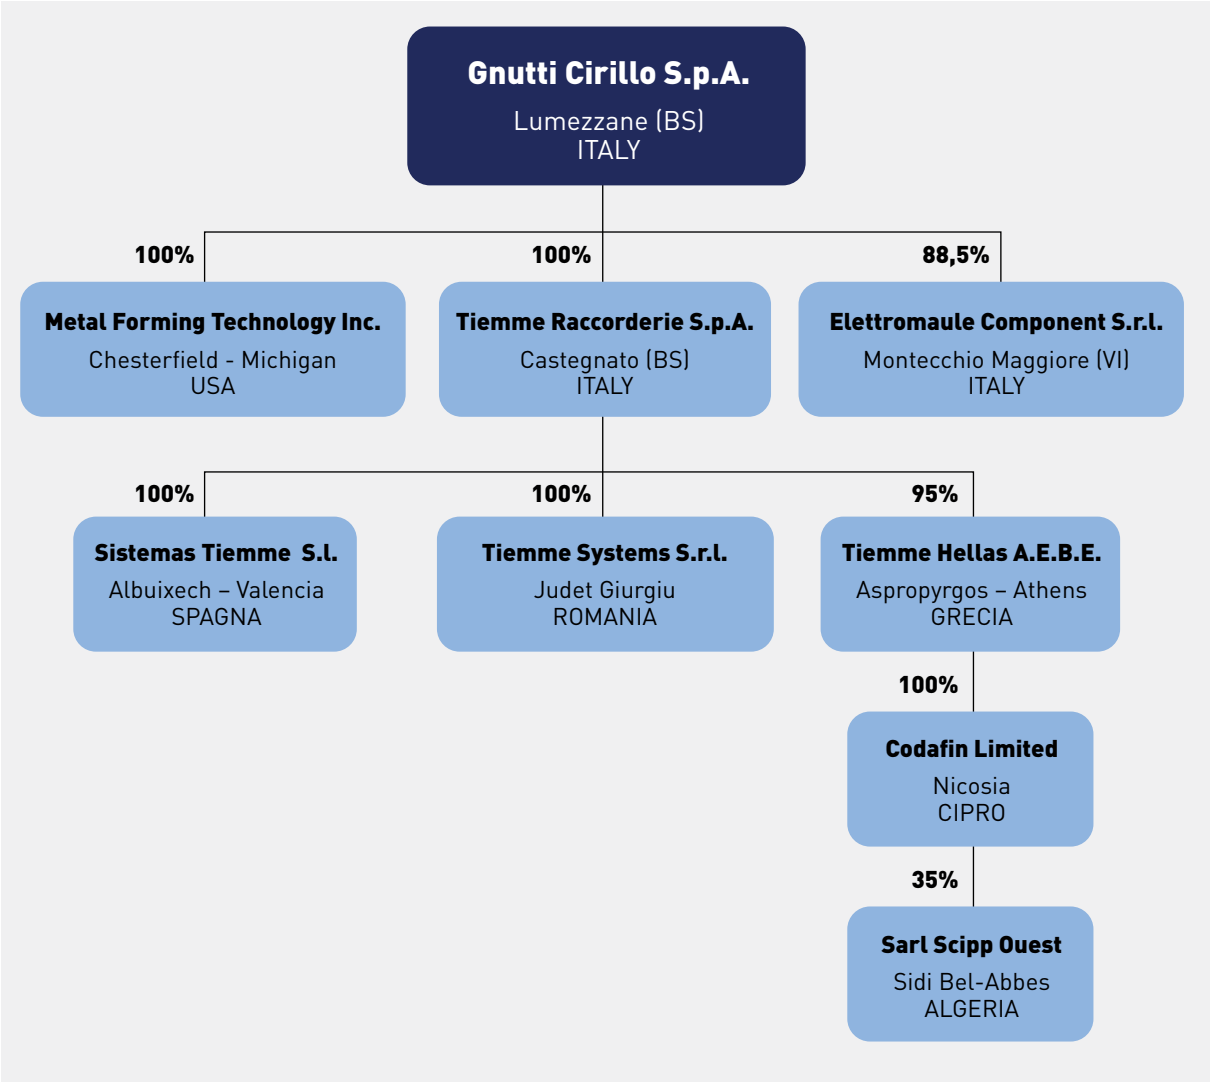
Gnutti Cirillo S.p.A.
Lumezzane (BS)
ITALY

100%
Metal Forming Technology Inc.
Chesterfield - Michigan
USA

100%
Tiemme Raccorderie S.p.A.
Castegnato (BS)
ITALY

88,5%
Elettromaule Component S.r.l.
Montecchio Maggiore (VI)
ITALY

100%
Sistemas Tiemme S.l.
Albuixech – Valencia
SPAGNA

100%
Tiemme Systems S.r.l.
Judet Giurgiu
ROMANIA

95%
Tiemme Hellas A.E.B.E.
Aspropyrgos – Athens
GRECIA

100%
Codafin Limited
Nicosia
CIPRO

35%
Sarl Scipp Ouest
Sidi Bel-Abbes
ALGERIA